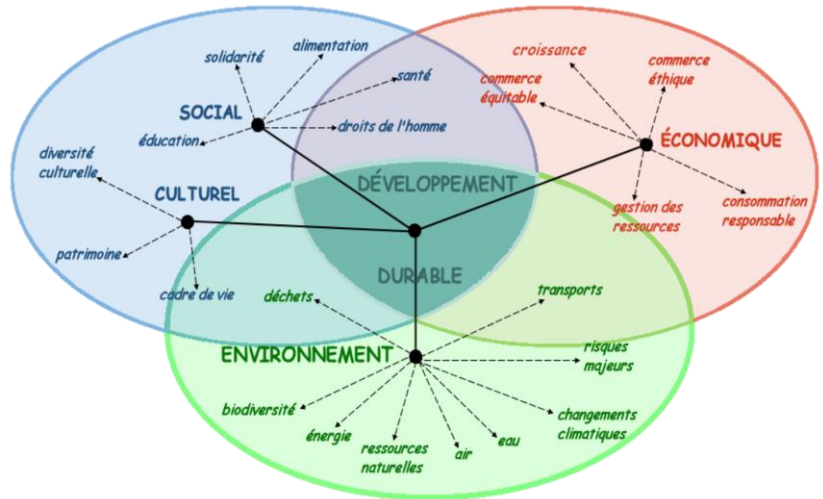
solidarité
alimentation
SOCIAL
santé
éducation
droits de l'homme
diversité culturelle
CULTUREL
patrimoine
cadre de vie

croissance
commerce équitable
commerce éthique
ÉCONOMIQUE
gestion des ressources
consommation responsable

DÉVELOPPEMENT
DURABLE

déchets
transports
ENVIRONNEMENT
risques majeurs
biodiversité
énergie
ressources naturelles
air
eau
changements climatiques